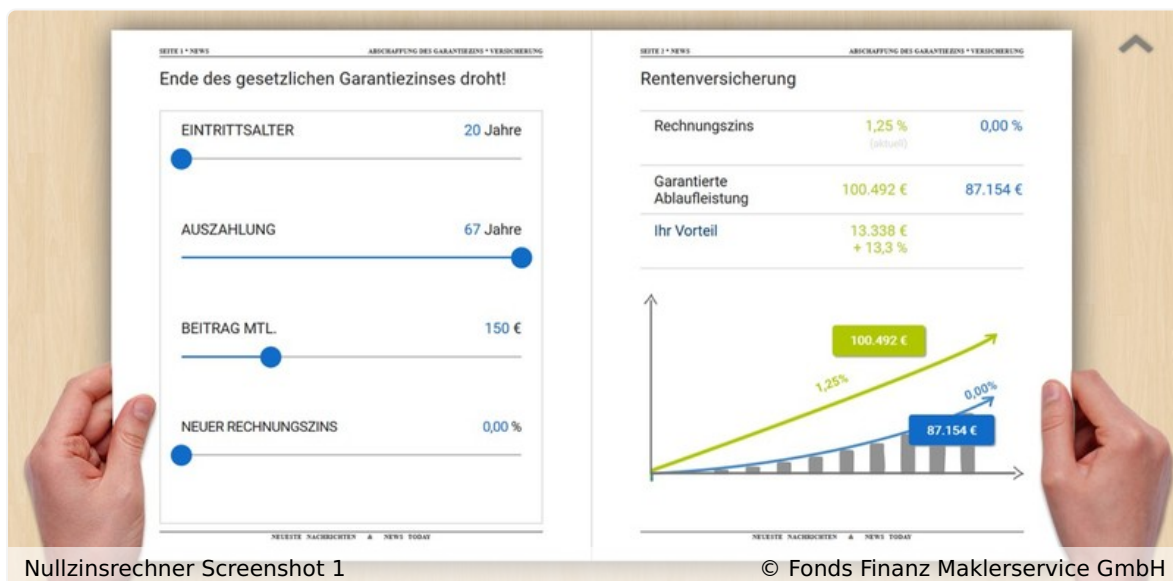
SEITE 1 • NEWS

ABSCHAFFUNG DES GARANTIEZINS • VERSICHERUNG

Ende des gesetzlichen Garantiezinses droht!

EINTRITTSALTER 20 Jahre

AUSZAHLUNG 67 Jahre

BEITRAG MTL. 150 €

NEUER RECHNUNGSZINS 0,00 %

NEUESTE NACHRICHTEN & NEWS TODAY

SEITE 2 • NEWS

ABSCHAFFUNG DES GARANTIEZINS • VERSICHERUNG

Rentenversicherung

| | | |
|---|---|---|
| Rechnungszins | 1,25 % (aktuell) | 0,00 % |
| Garantierte Ablaufleistung | 100.492 € | 87.154 € |
| Ihr Vorteil | 13.338 € + 13,3 % | |

100.492 €

1,25%

0,00%

87.154 €

NEUESTE NACHRICHTEN & NEWS TODAY

Nullzinsrechner Screenshot 1

© Fonds Finanz Maklerservice GmbH